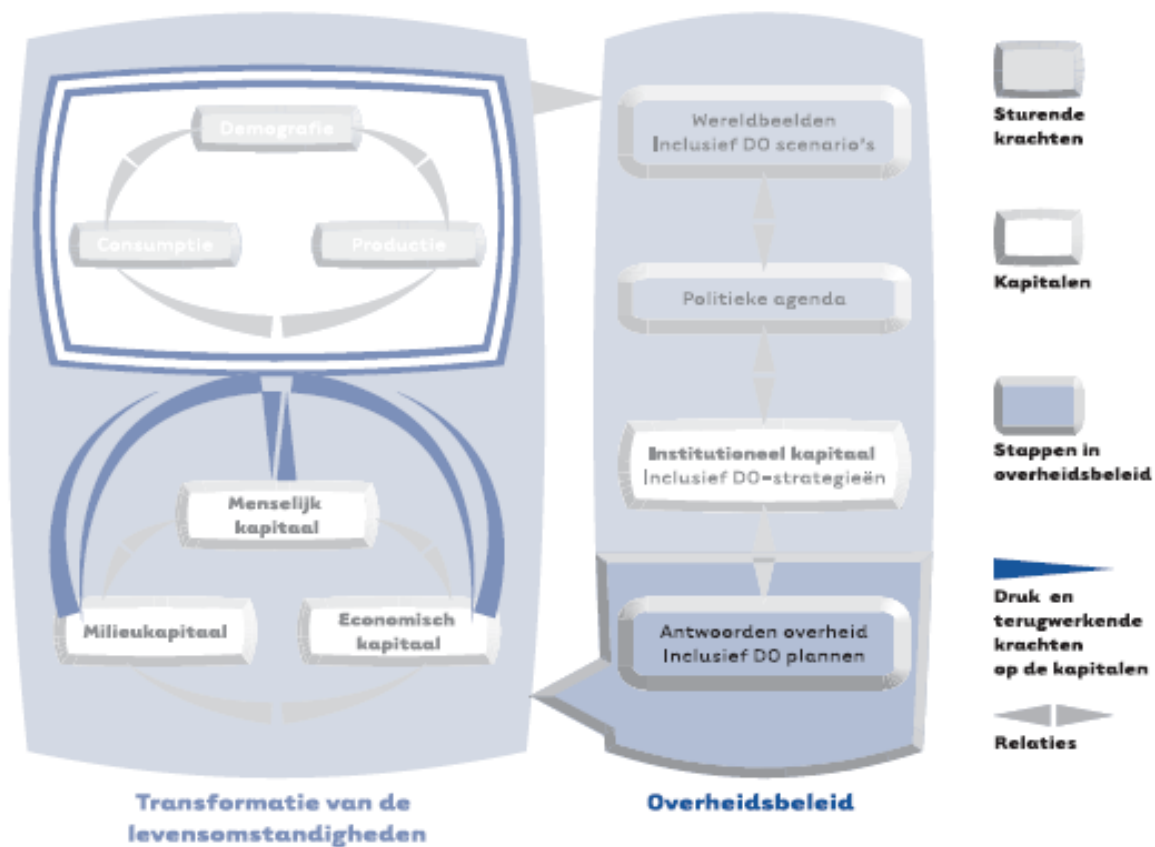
Demografie

Consumptie

Productie

Menselijk kapitaal

Milieukapitaal

Economisch kapitaal

Wereldbeelden Inclusief DO scenario's

Politieke agenda

Institutioneel kapitaal Inclusief DO-strategieën

Antwoorden overheid Inclusief DO plannen

Sturende krachten

Kapitalen

Stappen in overheidsbeleid

Druk en terugwerkende krachten op de kapitalen

Relaties

Transformatie van de levensomstandigheden

Overheidsbeleid